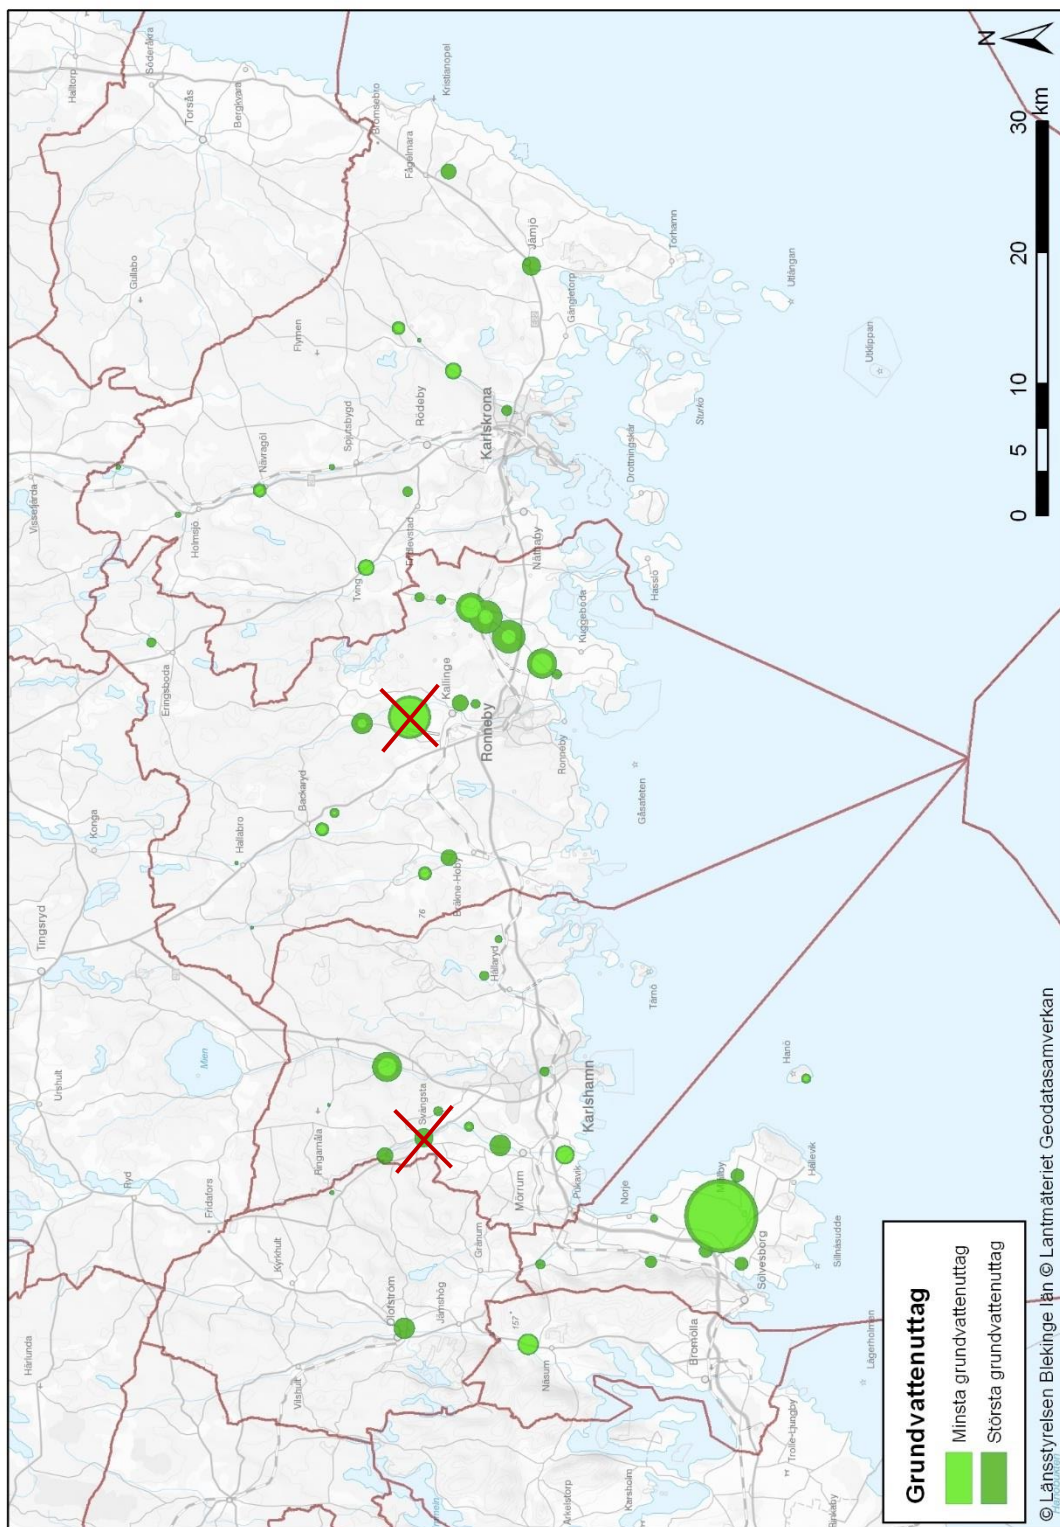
N

0 5 10 20 30 km

Grundvattenuttag
Minsta grundvattenuttag
Största grundvattenuttag

© Länsstyrelsen Blekinge län © Lantmäteriet Geodatasamverkan

Söderåkra
Halltorp
Torsås
Bergkvara
Brömsebro
Kristianopel
Fågelmara
Jämjö
Torhamn
Gullabo
Gängletorp
Utlängan
Flymen
Rödeby
Karlskrona
Ungskär
Sturkö
Utklippan
Drottningskär
Nävragöl
Spjutsbygd
Vissefjärda
Holmsjö
Lyckeby
Nättraby
Tving
Hasslö
Kuggeboda
Eringsboda
Kallinge
Ronneby
Ronneby
Backaryd
Gåsfeten
Konga
Hallabro
Bräkne-Hoby
Tingsryd
76
Hällaryd
Tärnö
Urshult
Mien
Karlshamn
Hanö
Svängsta
Ringamåla
Ryd
Mörrum
Pukavik
Hällevik
Norje
Fridafors
Sölvesborg
Sillnäsudde
Mjällby
Gränum
Kyrkhult
Olofström
Jämshög
157
Lägerholmen
Bromölla
Hårlunda
Vilshult
Näsum
Trolle-Ljungby
Arkelstorp
Karsholm
Rinkaby